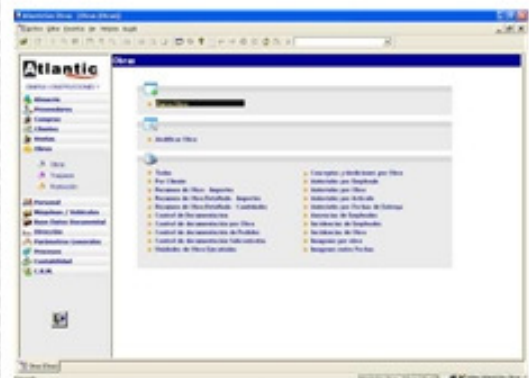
Atlantic

Obras

Almacén
Proveedores
Compras
Clientes
Ventas
Obras

Obras
Trabajos
Valoración

Personal
Maquinaria / Vehículos
Base Datos Documental
Dirección
Parámetros Generales
Usuarios
Contabilidad
C.R.M.

Analítica Obra

Todas
Por Cliente
Resumen de Obras Importes
Resumen de Obras Detallado Importes
Resumen de Obras Detallado Cantidades
Control de Documentación
Control de documentación por Obra
Control de Documentación de Pedidos
Control de documentación Subcontratas
Histórico de Obras Ejecutadas

Conceptos y Mediciones por Obra
Materiales por Empleado
Materiales por Obra
Materiales por Artículo
Materiales por Fechas de Entrega
Ausencias de Empleados
Incidencias de Empleados
Incidencias de Obras
Imágenes por obra
Imágenes entre Fechas